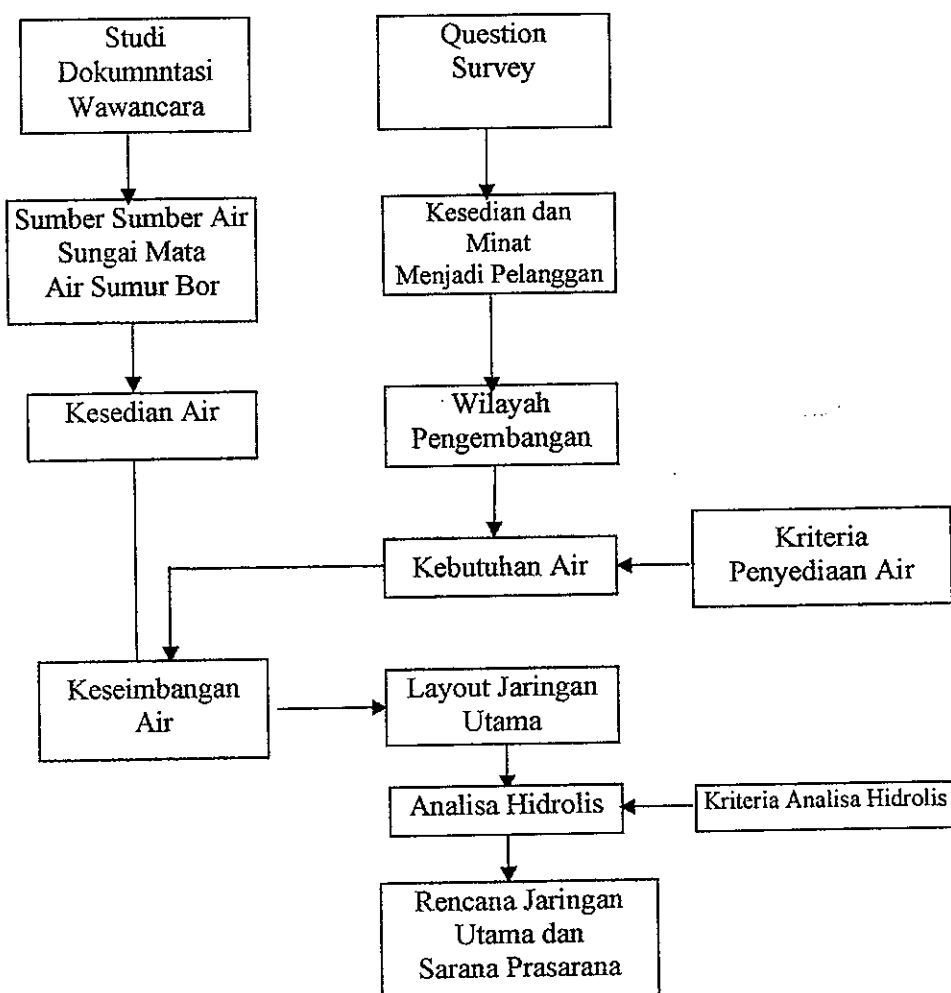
Studi Dokumnntasi Wawancara

Question Survey

Sumber Sumber Air Sungai Mata Air Sumur Bor

Kesedian dan Minat Menjadi Pelanggan

Kesedian Air

Wilayah Pengembangan

Kebutuhan Air

Kriteria Penyediaan Air

Keseimbangan Air

Layout Jaringan Utama

Analisa Hidrolis

Kriteria Analisa Hidrolis

Rencana Jaringan Utama dan Sarana Prasarana